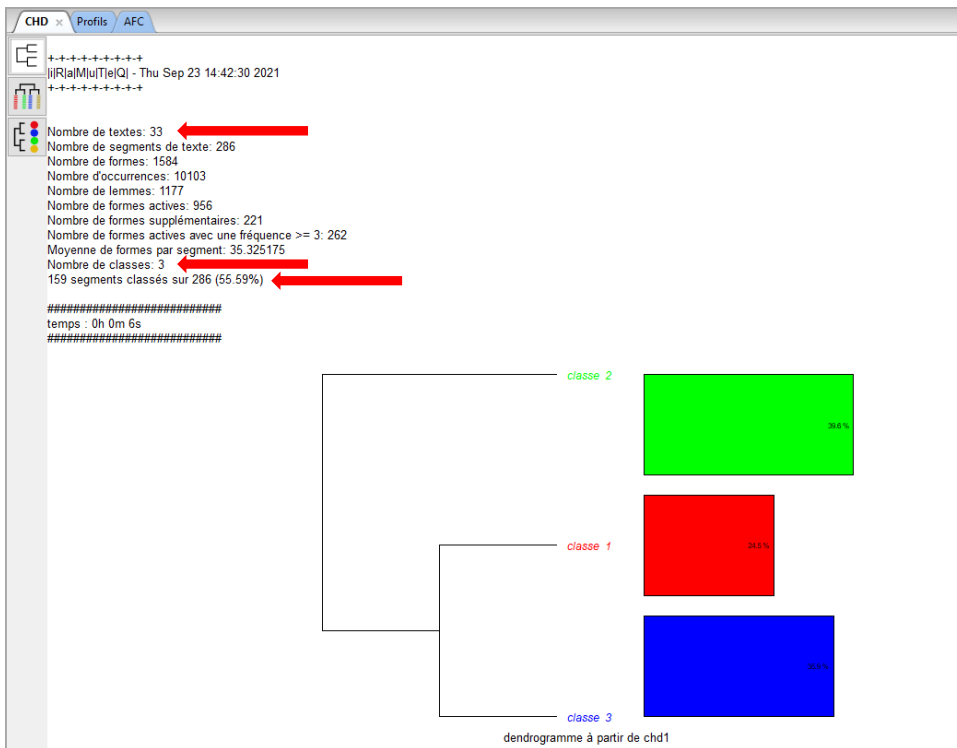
CHD × Profils AFC

+-+-+-+-+-+-+-+-+
|i|R|a|M|u|T|e|Q| - Thu Sep 23 14:42:30 2021
+-+-+-+-+-+-+-+-+

Nombre de textes: 33
Nombre de segments de texte: 286
Nombre de formes: 1584
Nombre d'occurrences: 10103
Nombre de lemmes: 1177
Nombre de formes actives: 956
Nombre de formes supplémentaires: 221
Nombre de formes actives avec une fréquence >= 3: 262
Moyenne de formes par segment: 35.325175
Nombre de classes: 3
159 segments classés sur 286 (55.59%)

########################
temps : 0h 0m 6s
########################

classe 2
39.6 %
classe 1
24.5 %
classe 3
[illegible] %

dendrogramme à partir de chd1